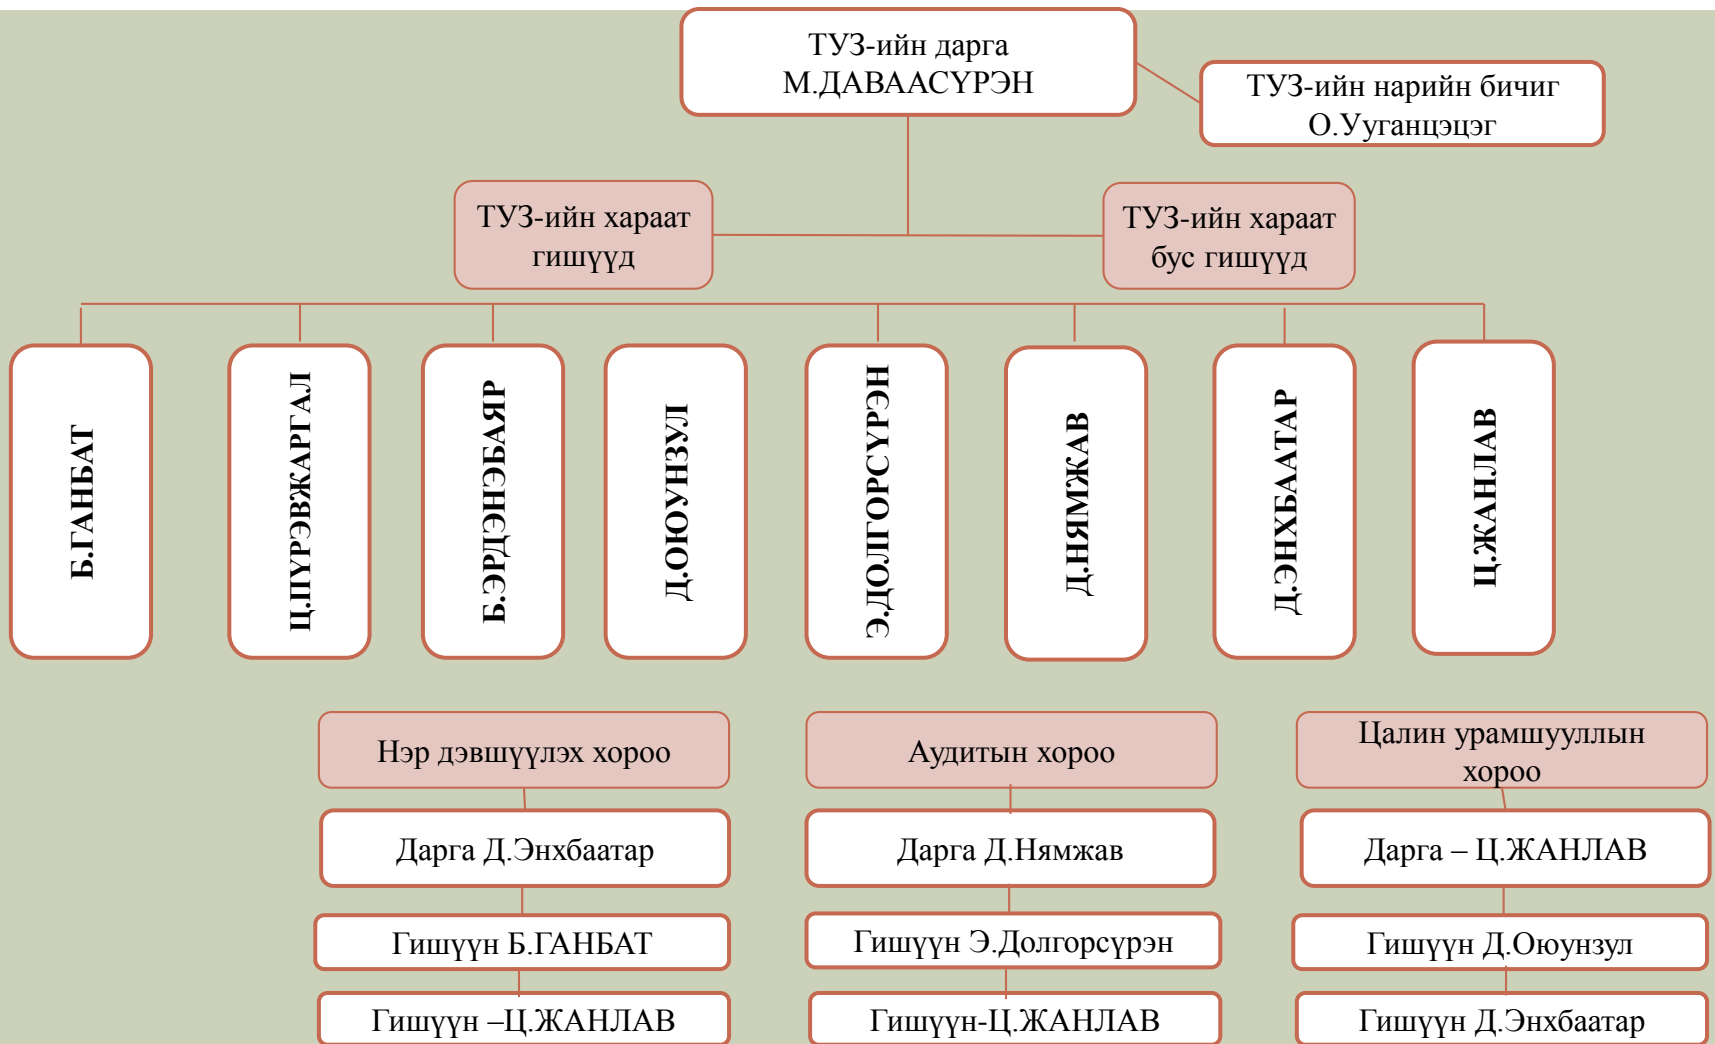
ТУЗ-ийн дарга
М.ДАВААСҮРЭН

ТУЗ-ийн нарийн бичиг
О.Уганцэцэг

ТУЗ-ийн хараат гишүүд

ТУЗ-ийн хараат бус гишүүд

Б.ГАНБАТ

Ц.ПҮРЭВЖАРГАЛ

Б.ЭРДЭНЭБАЯР

Д.ОЮУНЗУЛ

Э.ДОЛГОРСҮРЭН

Д.НЯМЖАВ

Д.ЭНХБААТАР

Ц.ЖАНЛАВ

Нэр дэвшүүлэх хороо

Дарга Д.Энхбаатар

Гишүүн Б.ГАНБАТ

Гишүүн –Ц.ЖАНЛАВ

Аудитын хороо

Дарга Д.Нямжав

Гишүүн Э.Долгорсүрэн

Гишүүн-Ц.ЖАНЛАВ

Цалин урамшууллын хороо

Дарга – Ц.ЖАНЛАВ

Гишүүн Д.Оюунзул

Гишүүн Д.Энхбаатар